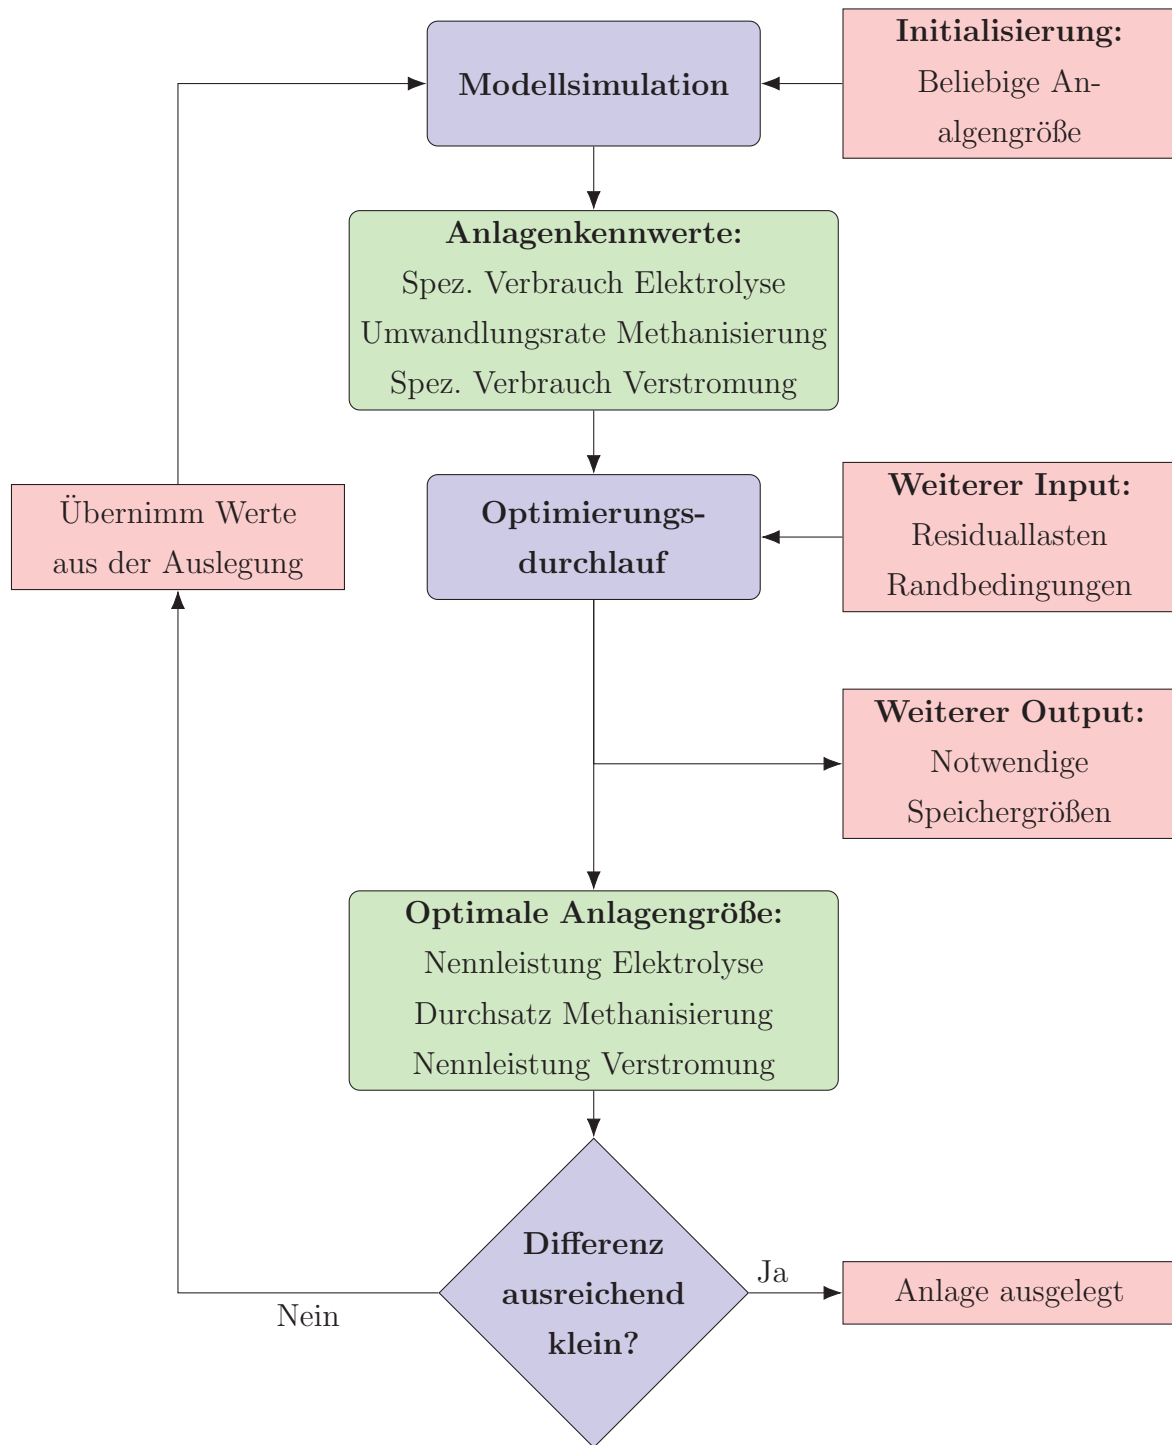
Modellsimulation

Initialisierung:
Beliebige Anlagengröße

Anlagenkennwerte:
Spez. Verbrauch Elektrolyse
Umwandlungsrate Methanisierung
Spez. Verbrauch Verstromung

Übernimm Werte aus der Auslegung

Optimierungsdurchlauf

Weiterer Input:
Residuallasten
Randbedingungen

Weiterer Output:
Notwendige Speichergrößen

Optimale Anlagengröße:
Nennleistung Elektrolyse
Durchsatz Methanisierung
Nennleistung Verstromung

Differenz ausreichend klein?

Nein

Ja

Anlage ausgelegt